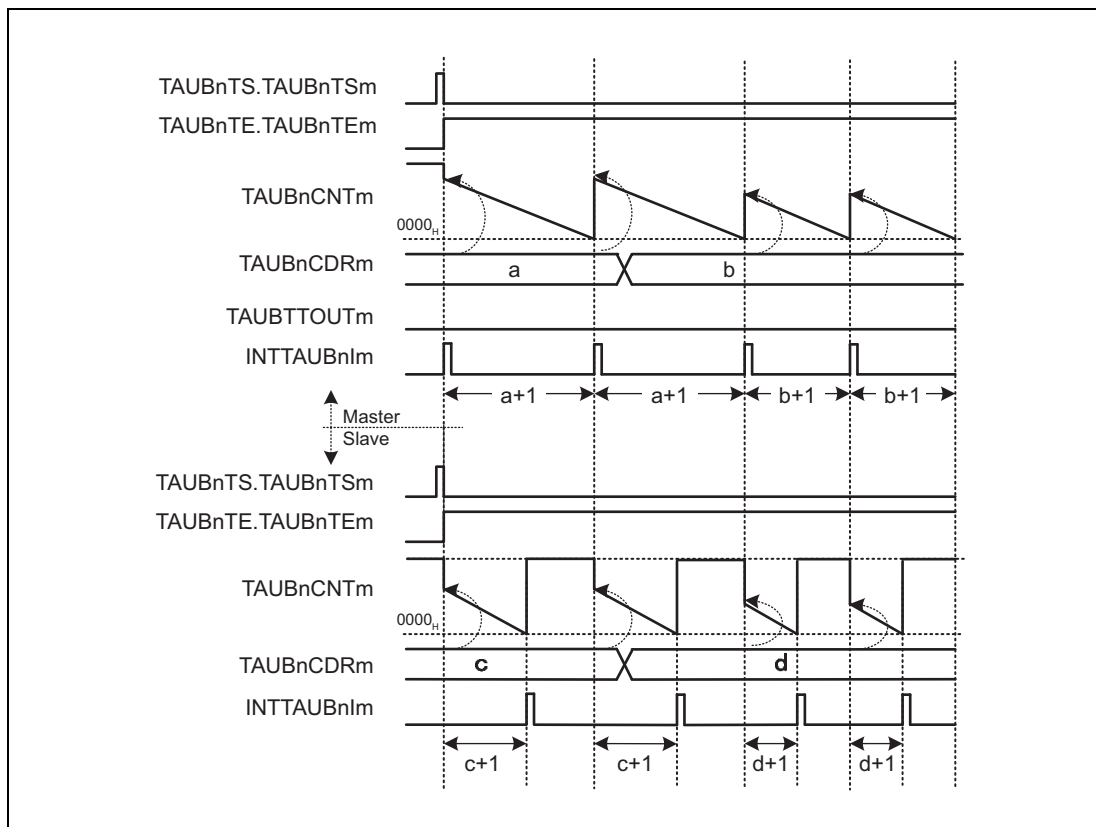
TAUBnTS.TAUBnTSm
TAUBnTE.TAUBnTEm
TAUBnCNTm
$0000_H$
TAUBnCDRm
a
b
TAUBTTOUTm
INTTAUBnIm
a+1
a+1
b+1
b+1
Master
Slave
TAUBnTS.TAUBnTSm
TAUBnTE.TAUBnTEm
TAUBnCNTm
$0000_H$
TAUBnCDRm
c
d
INTTAUBnIm
c+1
c+1
d+1
d+1